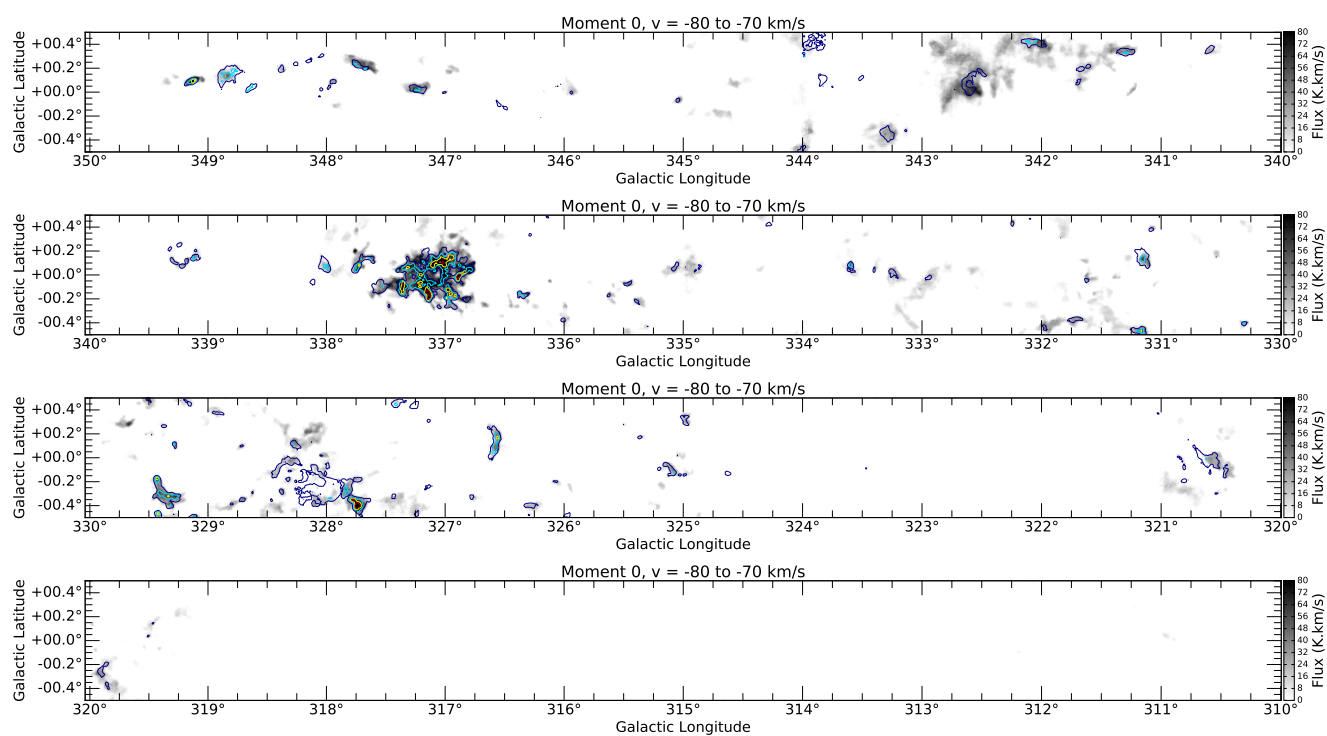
Moment 0, v = -80 to -70 km/s

Galactic Latitude
+00.4°
+00.2°
+00.0°
-00.2°
-00.4°
350° 349° 348° 347° 346° 345° 344° 343° 342° 341° 340°
Galactic Longitude
Flux (K.km/s)
80 72 64 56 48 40 32 24 16 8 0

Moment 0, v = -80 to -70 km/s

Galactic Latitude
+00.4°
+00.2°
+00.0°
-00.2°
-00.4°
340° 339° 338° 337° 336° 335° 334° 333° 332° 331° 330°
Galactic Longitude
Flux (K.km/s)
80 72 64 56 48 40 32 24 16 8 0

Moment 0, v = -80 to -70 km/s

Galactic Latitude
+00.4°
+00.2°
+00.0°
-00.2°
-00.4°
330° 329° 328° 327° 326° 325° 324° 323° 322° 321° 320°
Galactic Longitude
Flux (K.km/s)
80 72 64 56 48 40 32 24 16 8 0

Moment 0, v = -80 to -70 km/s

Galactic Latitude
+00.4°
+00.2°
+00.0°
-00.2°
-00.4°
320° 319° 318° 317° 316° 315° 314° 313° 312° 311° 310°
Galactic Longitude
Flux (K.km/s)
80 72 64 56 48 40 32 24 16 8 0